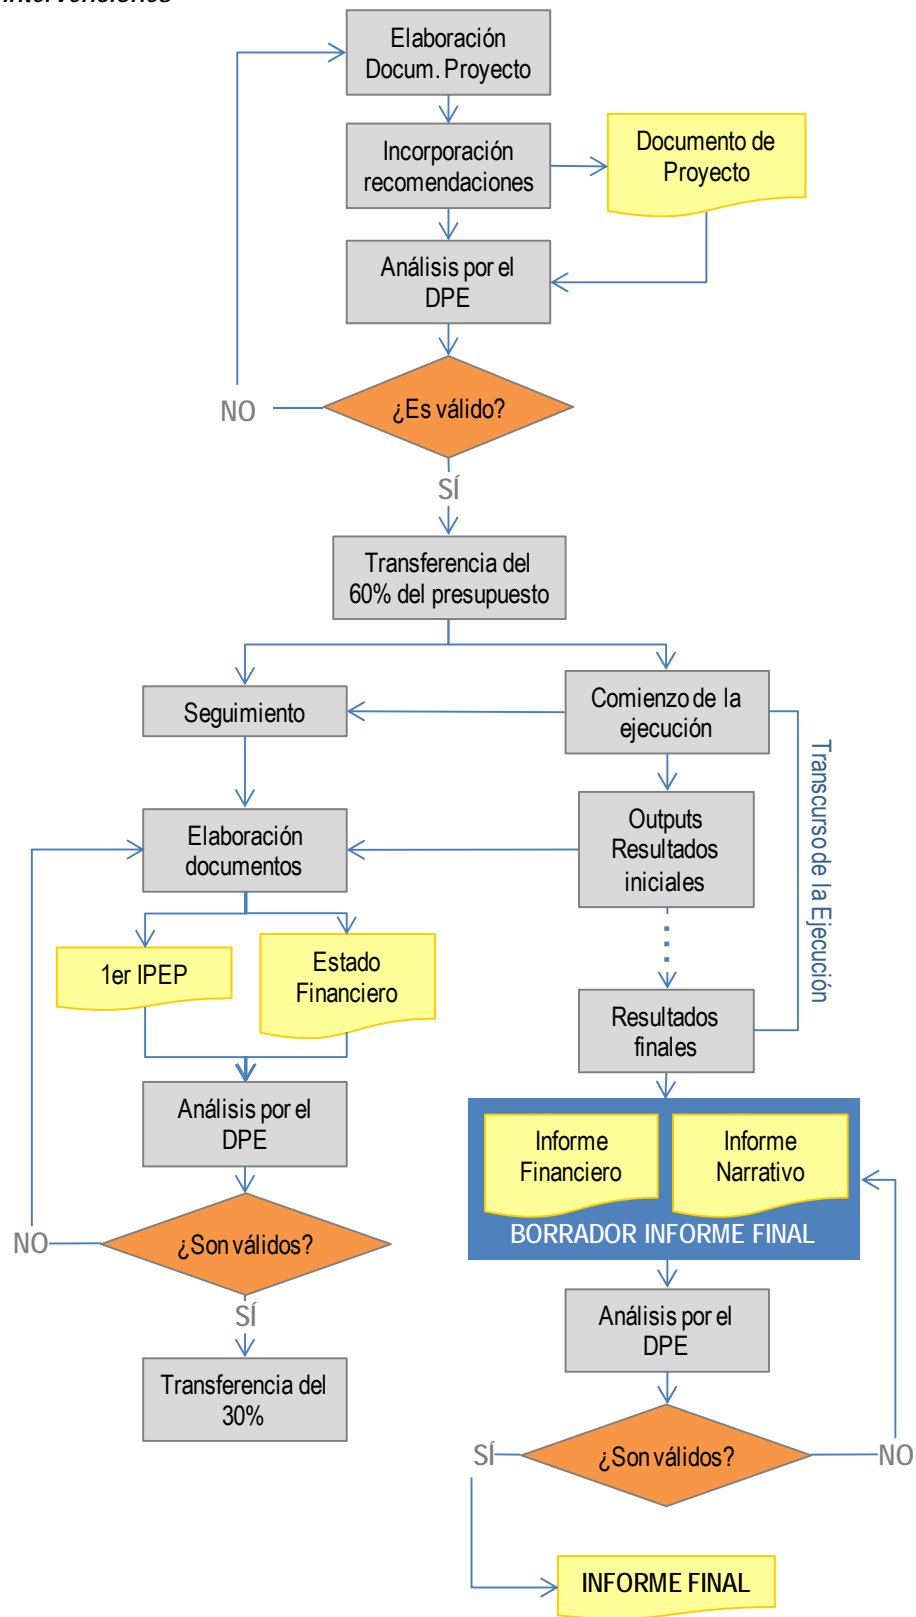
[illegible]

Elaboración Docum. Proyecto

Incorporación recomendaciones

Documento de Proyecto

Análisis por el DPE

NO

¿Es válido?

SÍ

Transferencia del 60% del presupuesto

Seguimiento

Comienzo de la ejecución

Transcurso de la Ejecución

Elaboración documentos

Outputs Resultados iniciales

1er IPEP

Estado Financiero

Resultados finales

Análisis por el DPE

Informe Financiero

Informe Narrativo

BORRADOR INFORME FINAL

NO

¿Son válidos?

SÍ

Análisis por el DPE

Transferencia del 30%

SÍ

¿Son válidos?

NO

INFORME FINAL